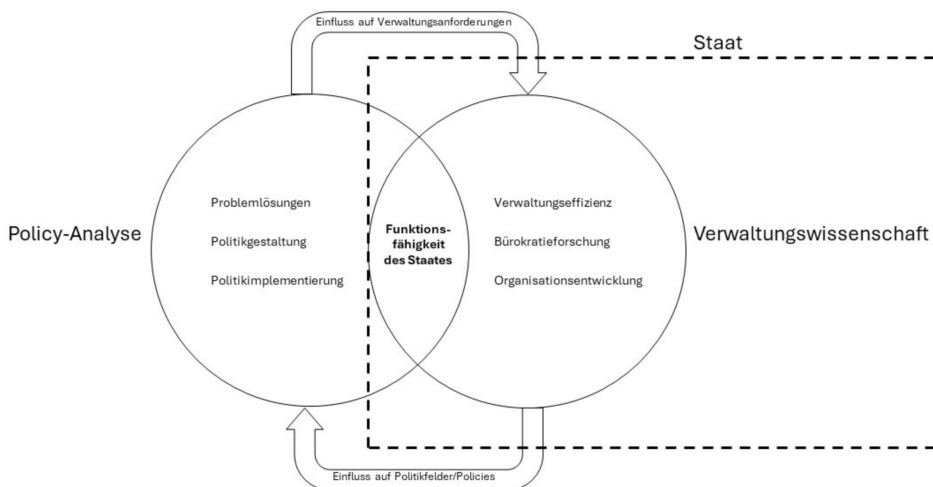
Einfluss auf Verwaltungsanforderungen

Staat

Policy-Analyse

Problemlösungen

Politikgestaltung

Politikimplementierung

Funktionsfähigkeit des Staates

Verwaltungseffizienz

Bürokratieforschung

Organisationsentwicklung

Verwaltungswissenschaft

Einfluss auf Politikfelder/Policies